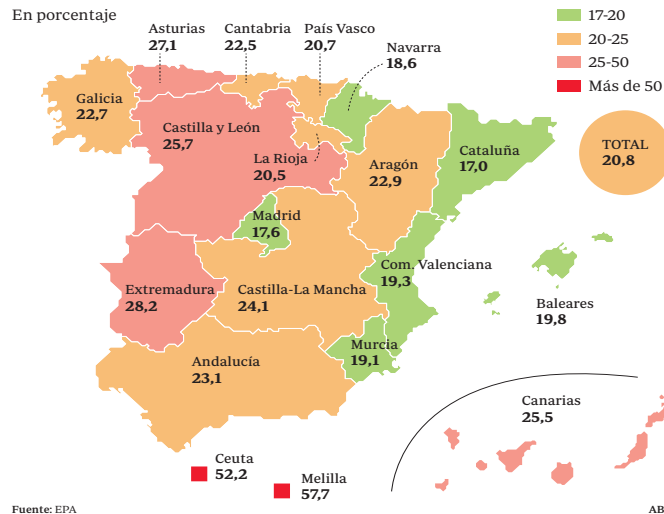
En porcentaje

17-20
20-25
25-50
Más de 50

Asturias 27,1
Cantabria 22,5
País Vasco 20,7
Navarra 18,6
Galicia 22,7
Castilla y León 25,7
La Rioja 20,5
Aragón 22,9
Cataluña 17,0
TOTAL 20,8
Madrid 17,6
Com. Valenciana 19,3
Extremadura 28,2
Castilla-La Mancha 24,1
Baleares 19,8
Murcia 19,1
Andalucía 23,1
Canarias 25,5
Ceuta 52,2
Melilla 57,7

Fuente: EPA
ABC